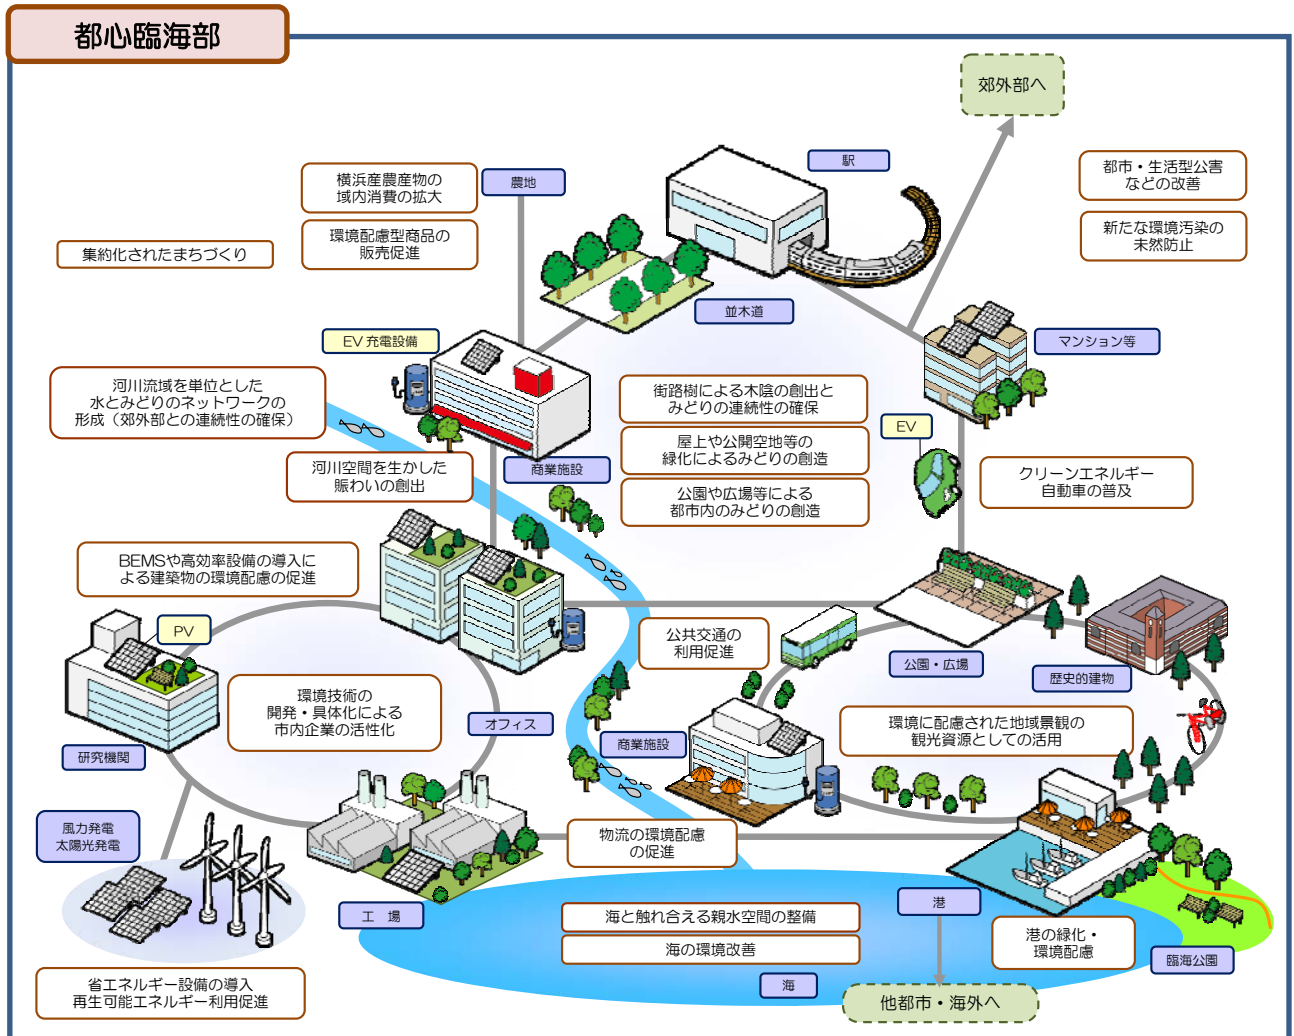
都心臨海部

郊外部へ

駅

都市・生活型公害などの改善

新たな環境汚染の未然防止

横浜産農産物の域内消費の拡大

農地

環境配慮型商品の販売促進

集約化されたまちづくり

並木道

EV 充電設備

マンション等

河川流域を単位とした水とみどりのネットワークの形成（郊外部との連続性の確保）

街路樹による木陰の創出とみどりの連続性の確保

EV

屋上や公開空地等の緑化によるみどりの創造

河川空間を生かした賑わいの創出

商業施設

クリーンエネルギー自動車の普及

公園や広場等による都市内のみどりの創造

BEMSや高効率設備の導入による建築物の環境配慮の促進

PV

公共交通の利用促進

公園・広場

歴史的建物

環境技術の開発・具体化による市内企業の活性化

オフィス

環境に配慮された地域景観の観光資源としての活用

研究機関

商業施設

風力発電
太陽光発電

物流の環境配慮の促進

工　場

港

海と触れ合える親水空間の整備

港の緑化・環境配慮

海の環境改善

臨海公園

省エネルギー設備の導入
再生可能エネルギー利用促進

海

他都市・海外へ